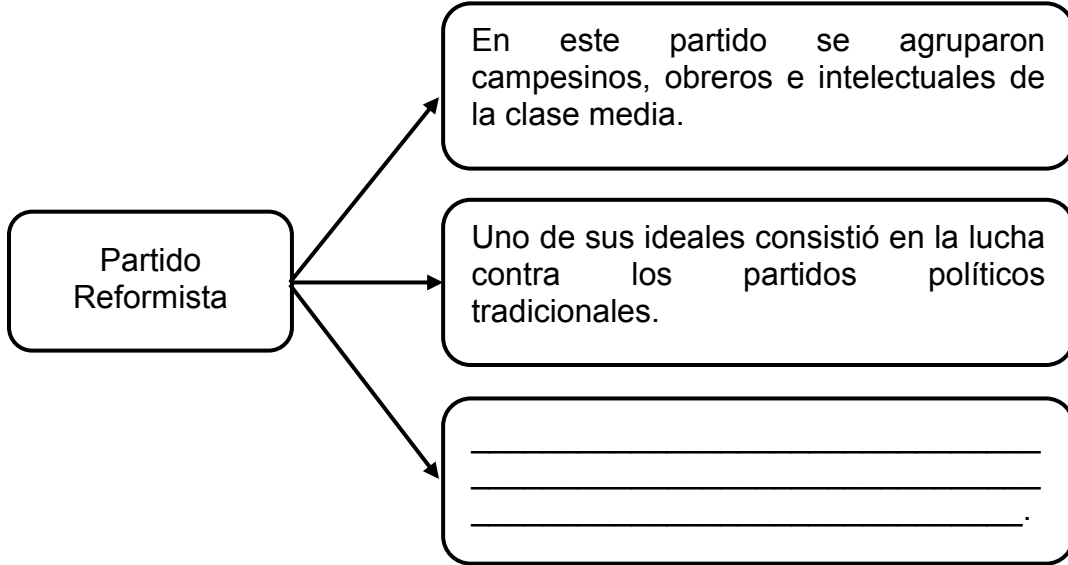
Partido Reformista

En este partido se agruparon campesinos, obreros e intelectuales de la clase media.

Uno de sus ideales consistió en la lucha contra los partidos políticos tradicionales.

______________________________
______________________________
______________________________.